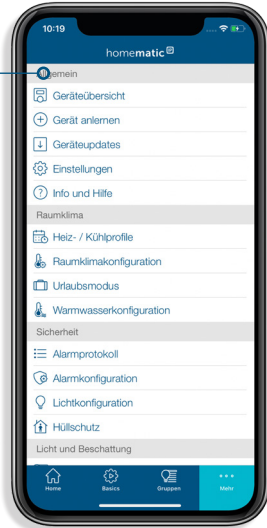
10:19

homematic

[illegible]emein

Geräteübersicht

Gerät anlernen

Geräteupdates

Einstellungen

Info und Hilfe

Raumklima

Heiz- / Kühlprofile

Raumklimakonfiguration

Urlaubsmodus

Warmwasserkonfiguration

Sicherheit

Alarmprotokoll

Alarmkonfiguration

Lichtkonfiguration

Hüllschutz

Licht und Beschattung

Home

Basics

Gruppen

Mehr